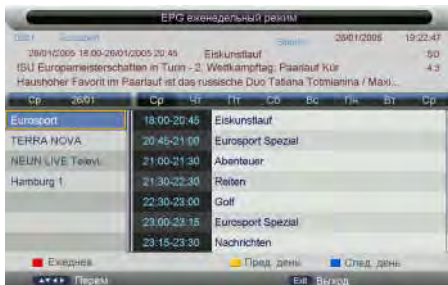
EPG еженедельный режим

0051 Eurosport
Stereo
26/01/2005 19:22:47
26/01/2005 18:00-26/01/2005 20:45 Eiskunstlauf
SD
ISU Europameisterschaften in Turin - 2. Wettkampftag: Paarlauf Kür
4:3
Haushoher Favorit im Paarlauf ist das russische Duo Tatiana Totmianina / Maxi...

| Ср 26/01 | Ср | Чт | Пт | Сб | Вс | Пн | Вт | Ср |
|---|---|---|---|---|---|---|---|---|
| Eurosport | 18:00-20:45 | Eiskunstlauf | | | | | | |
| TERRA NOVA | 20:45-21:00 | Eurosport Spezial | | | | | | |
| NEUN LIVE Televi. | 21:00-21:30 | Abenteuer | | | | | | |
| Hamburg 1 | 21:30-22:30 | Reiten | | | | | | |
| | 22:30-23:00 | Golf | | | | | | |
| | 23:00-23:15 | Eurosport Spezial | | | | | | |
| | 23:15-23:30 | Nachrichten | | | | | | |

Ежеднев.
Пред. день
След. день
Перем.
Exit Выход